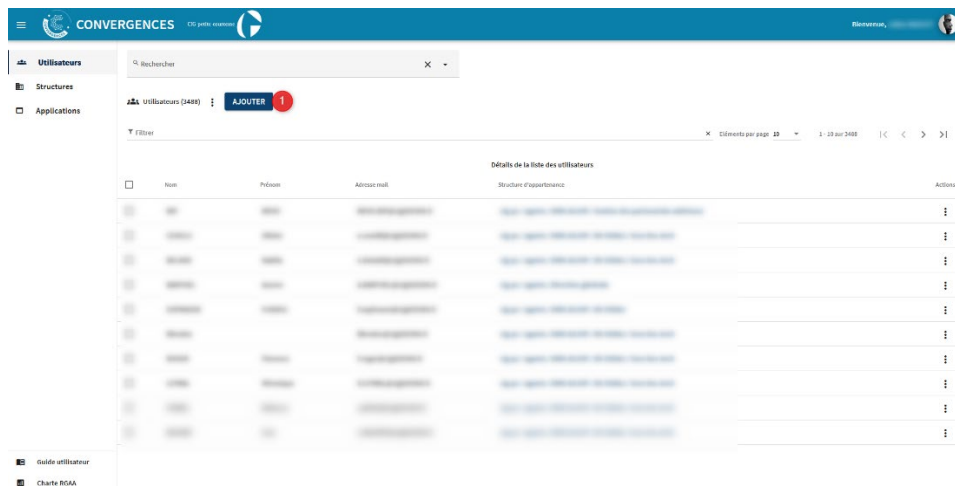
CONVERGENCES CIG petite couronne

Bienvenue, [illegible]

Utilisateurs
Structures
Applications

Rechercher

Utilisateurs (3408)
AJOUTER
1

Filtrer

Éléments par page 10
1 - 10 sur 3408

Détails de la liste des utilisateurs

| | Nom | Prénom | Adresse mail | Structure d'appartenance | Actions |
|---|---|---|---|---|---|
| | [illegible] | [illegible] | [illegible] | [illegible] | ⋮ |
| | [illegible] | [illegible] | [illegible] | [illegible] | ⋮ |
| | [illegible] | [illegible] | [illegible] | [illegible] | ⋮ |
| | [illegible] | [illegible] | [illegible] | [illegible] | ⋮ |
| | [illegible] | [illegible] | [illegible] | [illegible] | ⋮ |
| | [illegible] | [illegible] | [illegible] | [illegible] | ⋮ |
| | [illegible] | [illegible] | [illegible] | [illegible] | ⋮ |
| | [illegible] | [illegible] | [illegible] | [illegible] | ⋮ |
| | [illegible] | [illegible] | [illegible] | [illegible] | ⋮ |
| | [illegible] | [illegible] | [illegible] | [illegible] | ⋮ |

Guide utilisateur
Charte RGAA